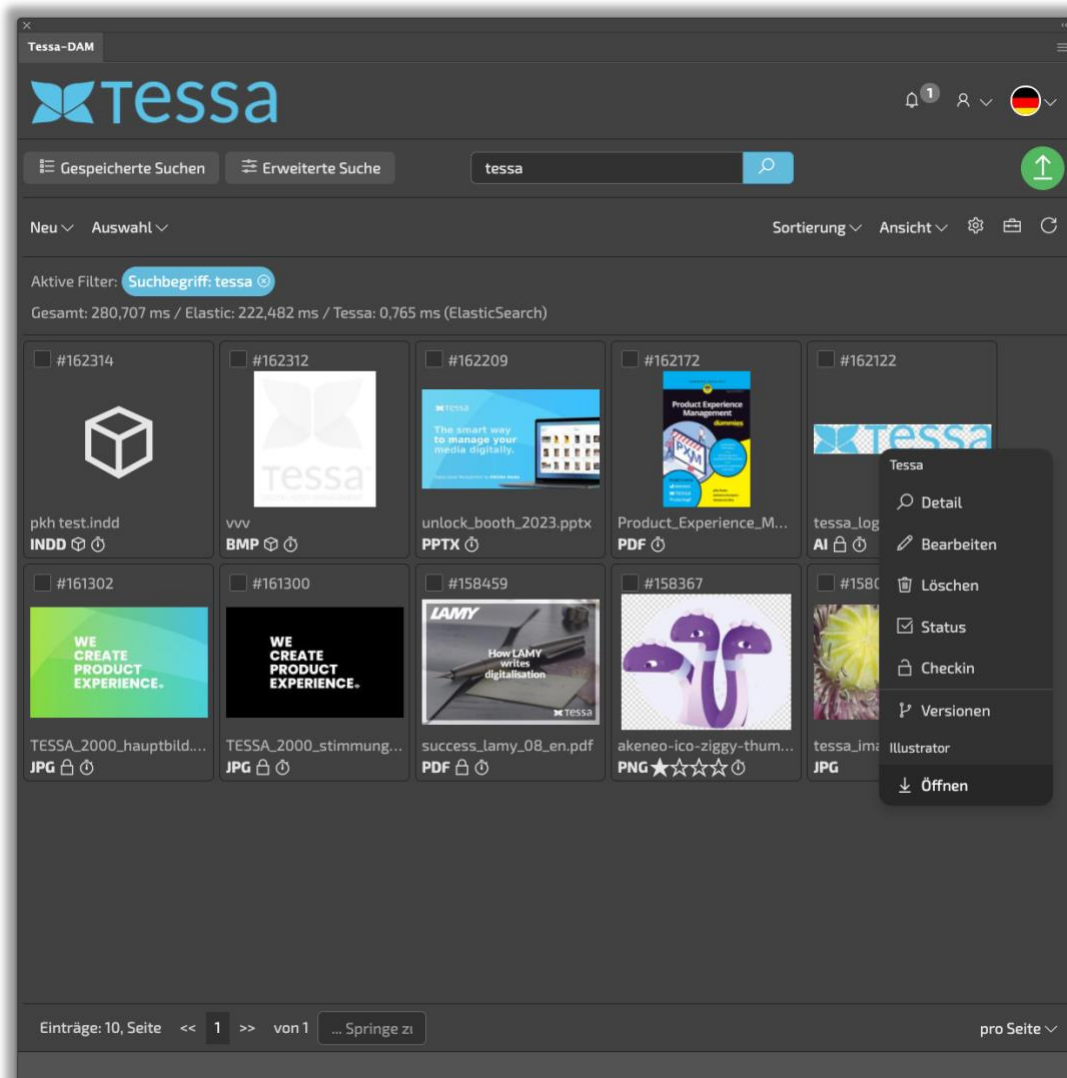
Tessa-DAM

tessa

1

Gespeicherte Suchen
Erweiterte Suche
tessa

Neu
Auswahl
Sortierung
Ansicht

Aktive Filter: Suchbegriff: tessa
Gesamt: 280,707 ms / Elastic: 222,482 ms / Tessa: 0,765 ms (ElasticSearch)

#162314
pkh test.indd
INDD

#162312
tessa
vvv
BMP

#162209
tessa
The smart way to manage your media digitally.
unlock_booth_2023.pptx
PPTX

#162172
Product Experience Management dummies
PXM
Product_Experience_M...
PDF

#162122
tessa
tessa_log
AI

Tessa
Detail
Bearbeiten
Löschen
Status
Checkin
Versionen
Illustrator
Öffnen

#161302
WE CREATE PRODUCT EXPERIENCE.
TESSA_2000_hauptbild....
JPG

#161300
WE CREATE PRODUCT EXPERIENCE.
TESSA_2000_stimmung...
JPG

#158459
LAMY
How LAMY writes digitalisation
tessa
success_lamy_08_en.pdf
PDF

#158367
akeneo-ico-ziggy-thum...
PNG

#1580
tessa_ima
JPG

Einträge: 10, Seite << 1 >> von 1 ... Springe zu
pro Seite